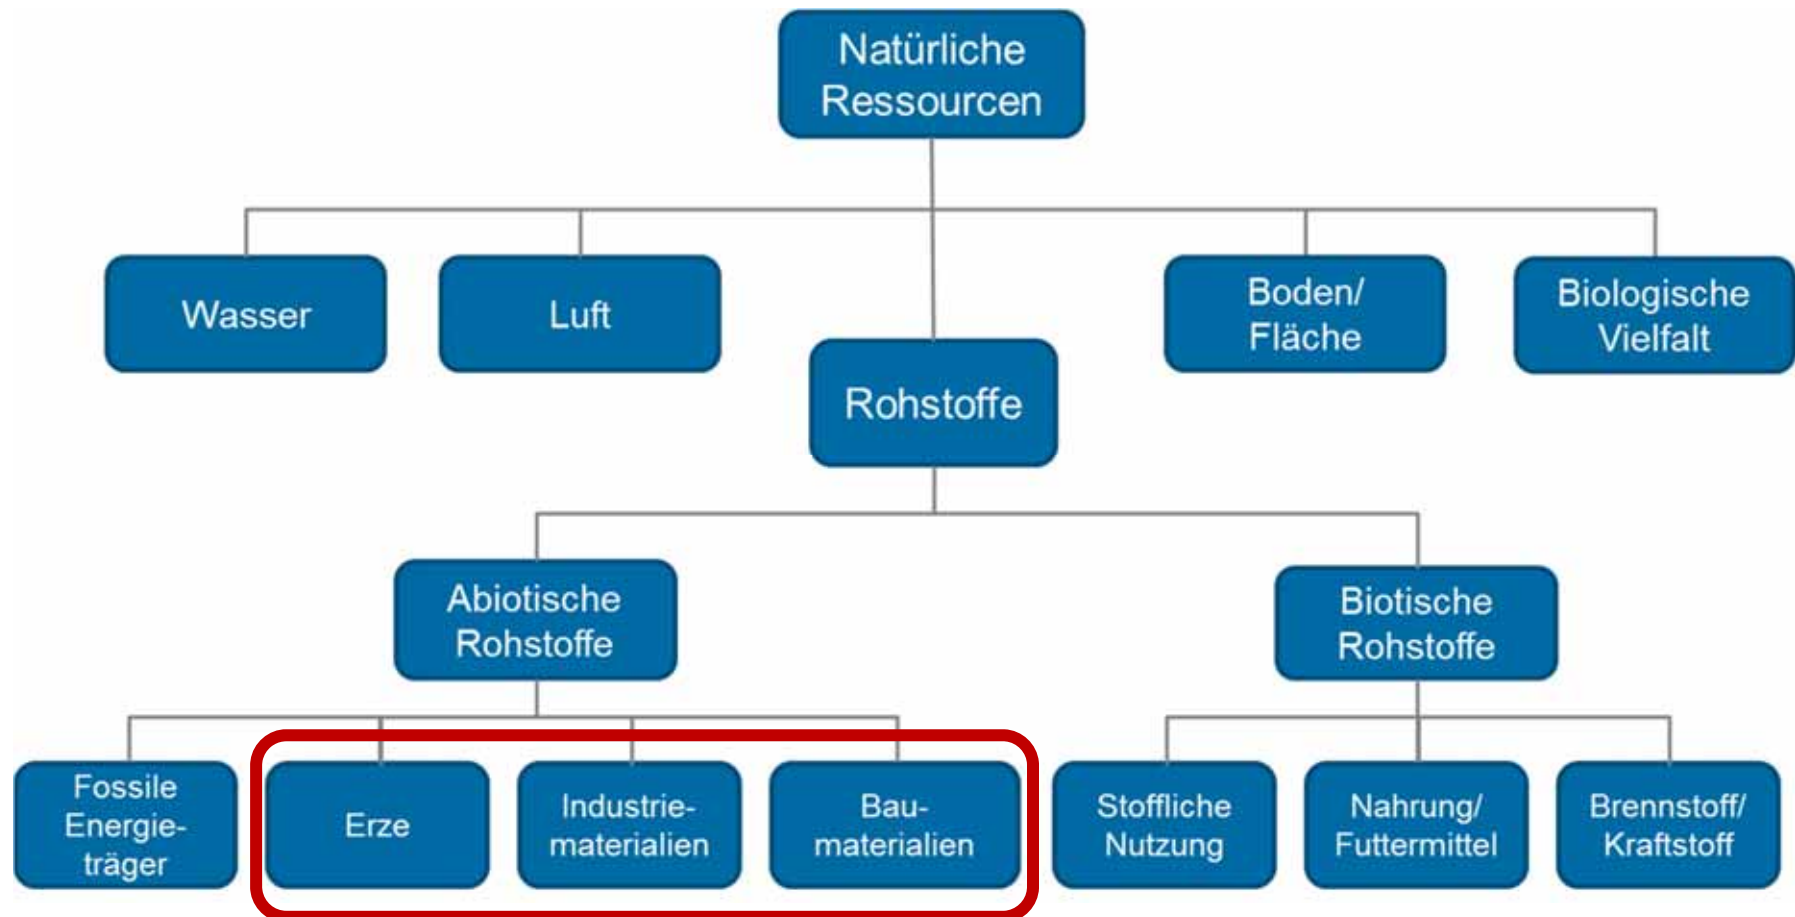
Natürliche Ressourcen

Wasser

Luft

Rohstoffe

Boden/ Fläche

Biologische Vielfalt

Abiotische Rohstoffe

Biotische Rohstoffe

Fossile Energieträger

Erze

Industriematerialien

Baumaterialien

Stoffliche Nutzung

Nahrung/ Futtermittel

Brennstoff/ Kraftstoff